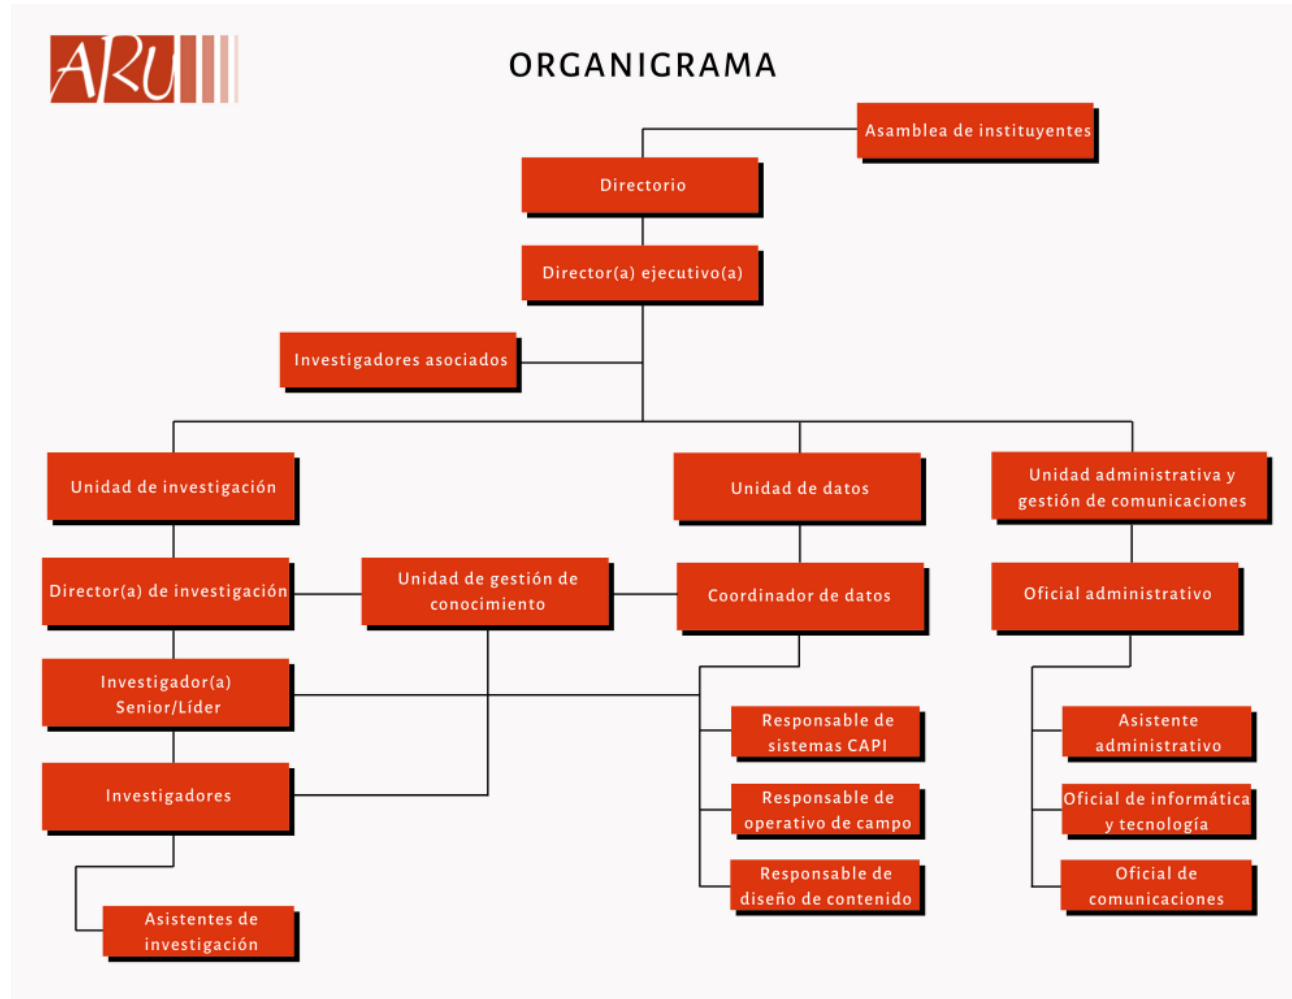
ARU

ORGANIGRAMA

Asamblea de instituyentes

Directorio

Director(a) ejecutivo(a)

Investigadores asociados

Unidad de investigación

Unidad de datos

Unidad administrativa y gestión de comunicaciones

Director(a) de investigación

Unidad de gestión de conocimiento

Coordinador de datos

Oficial administrativo

Investigador(a) Senior/Líder

Responsable de sistemas CAPI

Asistente administrativo

Investigadores

Responsable de operativo de campo

Oficial de informática y tecnología

Responsable de diseño de contenido

Oficial de comunicaciones

Asistentes de investigación